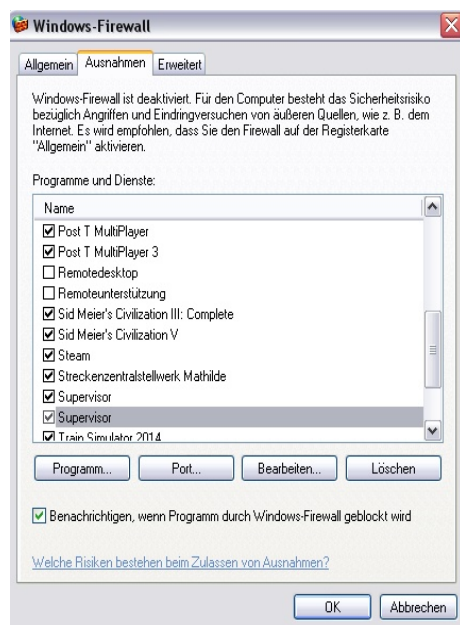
Windows-Firewall

Allgemein | Ausnahmen | Erweitert

Windows-Firewall ist deaktiviert. Für den Computer besteht das Sicherheitsrisiko bezüglich Angriffen und Eindringversuchen von äußeren Quellen, wie z. B. dem Internet. Es wird empfohlen, dass Sie den Firewall auf der Registerkarte "Allgemein" aktivieren.

Programme und Dienste:

Name
☑ Post T MultiPlayer
☑ Post T MultiPlayer 3
☐ Remotedesktop
☐ Remoteunterstützung
☑ Sid Meier's Civilization III: Complete
☑ Sid Meier's Civilization V
☑ Steam
☑ Streckenzentralstellwerk Mathilde
☑ Supervisor
☑ Supervisor
☑ Train Simulator 2014

Programm... | Port... | Bearbeiten... | Löschen

☑ Benachrichtigen, wenn Programm durch Windows-Firewall geblockt wird

Welche Risiken bestehen beim Zulassen von Ausnahmen?

OK | Abbrechen